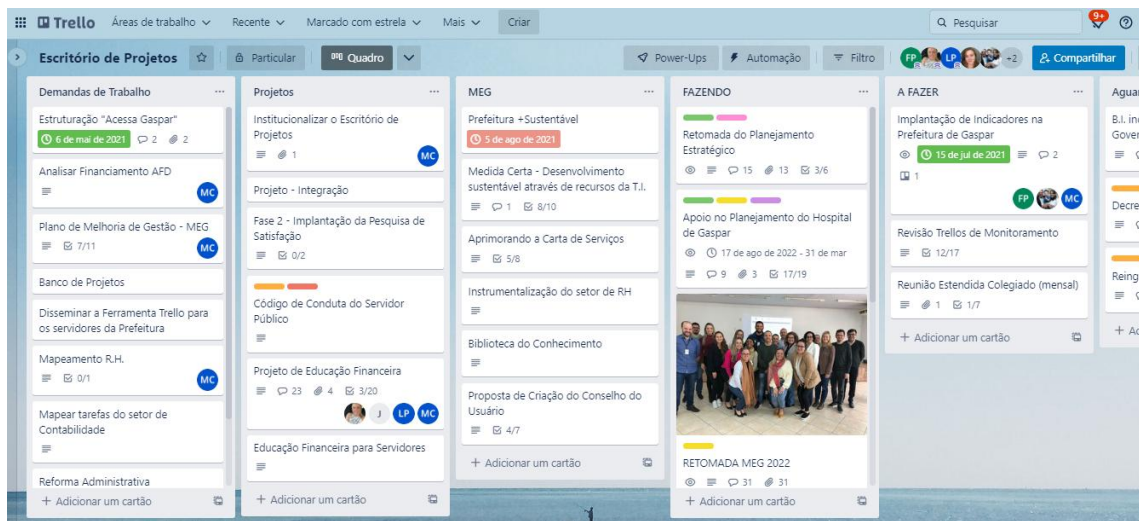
Trello Áreas de trabalho Recente Marcado com estrela Mais Criar
Q Pesquisar 9+

Escritório de Projetos Particular Quadro
Power-Ups Automação Filtro FP LP +2 Compartilhar

Demandas de Trabalho
Estruturação "Acessa Gaspar"
6 de mai de 2021 2 2
Analisar Financiamento AFD
MC
Plano de Melhoria de Gestão - MEG
7/11 MC
Banco de Projetos
Disseminar a Ferramenta Trello para os servidores da Prefeitura
Mapeamento R.H.
0/1 MC
Mapear tarefas do setor de Contabilidade
Reforma Administrativa
+ Adicionar um cartão

Projetos
Institucionalizar o Escritório de Projetos
1 MC
Projeto - Integração
Fase 2 - Implantação da Pesquisa de Satisfação
0/2
Código de Conduta do Servidor Público
Projeto de Educação Financeira
23 4 3/20
J LP MC
Educação Financeira para Servidores
+ Adicionar um cartão

MEG
Prefeitura +Sustentável
5 de ago de 2021
Medida Certa - Desenvolvimento sustentável através de recursos da T.I.
1 8/10
Aprimorando a Carta de Serviços
5/8
Instrumentalização do setor de RH
Biblioteca do Conhecimento
Proposta de Criação do Conselho do Usuário
4/7
+ Adicionar um cartão

FAZENDO
Retomada do Planejamento Estratégico
15 13 3/6
Apoio no Planejamento do Hospital de Gaspar
17 de ago de 2022 - 31 de mar
9 3 17/19
RETOMADA MEG 2022
31 31
+ Adicionar um cartão

A FAZER
Implantação de Indicadores na Prefeitura de Gaspar
15 de jul de 2021 2
1
FP MC
Revisão Trellos de Monitoramento
12/17
Reunião Estendida Colegiado (mensal)
1 1/7
+ Adicionar um cartão

Aguar
B.I. in
Gover
Decre
Reing
+ Ad